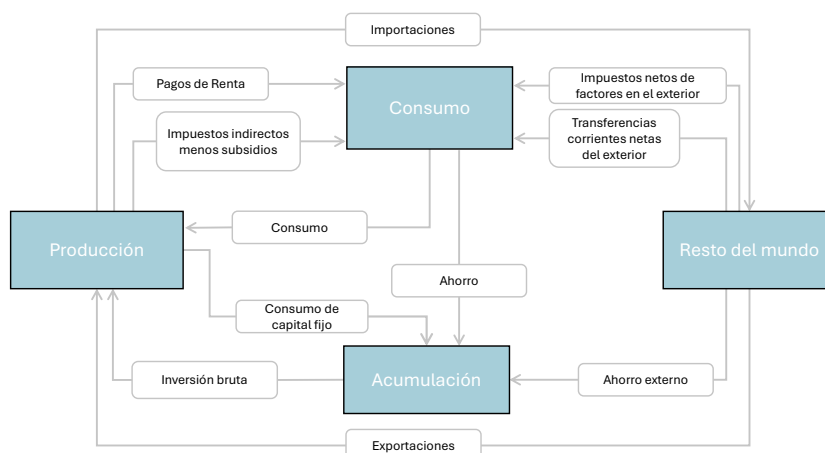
Importaciones

Pagos de Renta

Consumo

Impuestos netos de factores en el exterior

Impuestos indirectos menos subsidios

Transferencias corrientes netas del exterior

Producción

Consumo

Resto del mundo

Ahorro

Consumo de capital fijo

Inversión bruta

Acumulación

Ahorro externo

Exportaciones